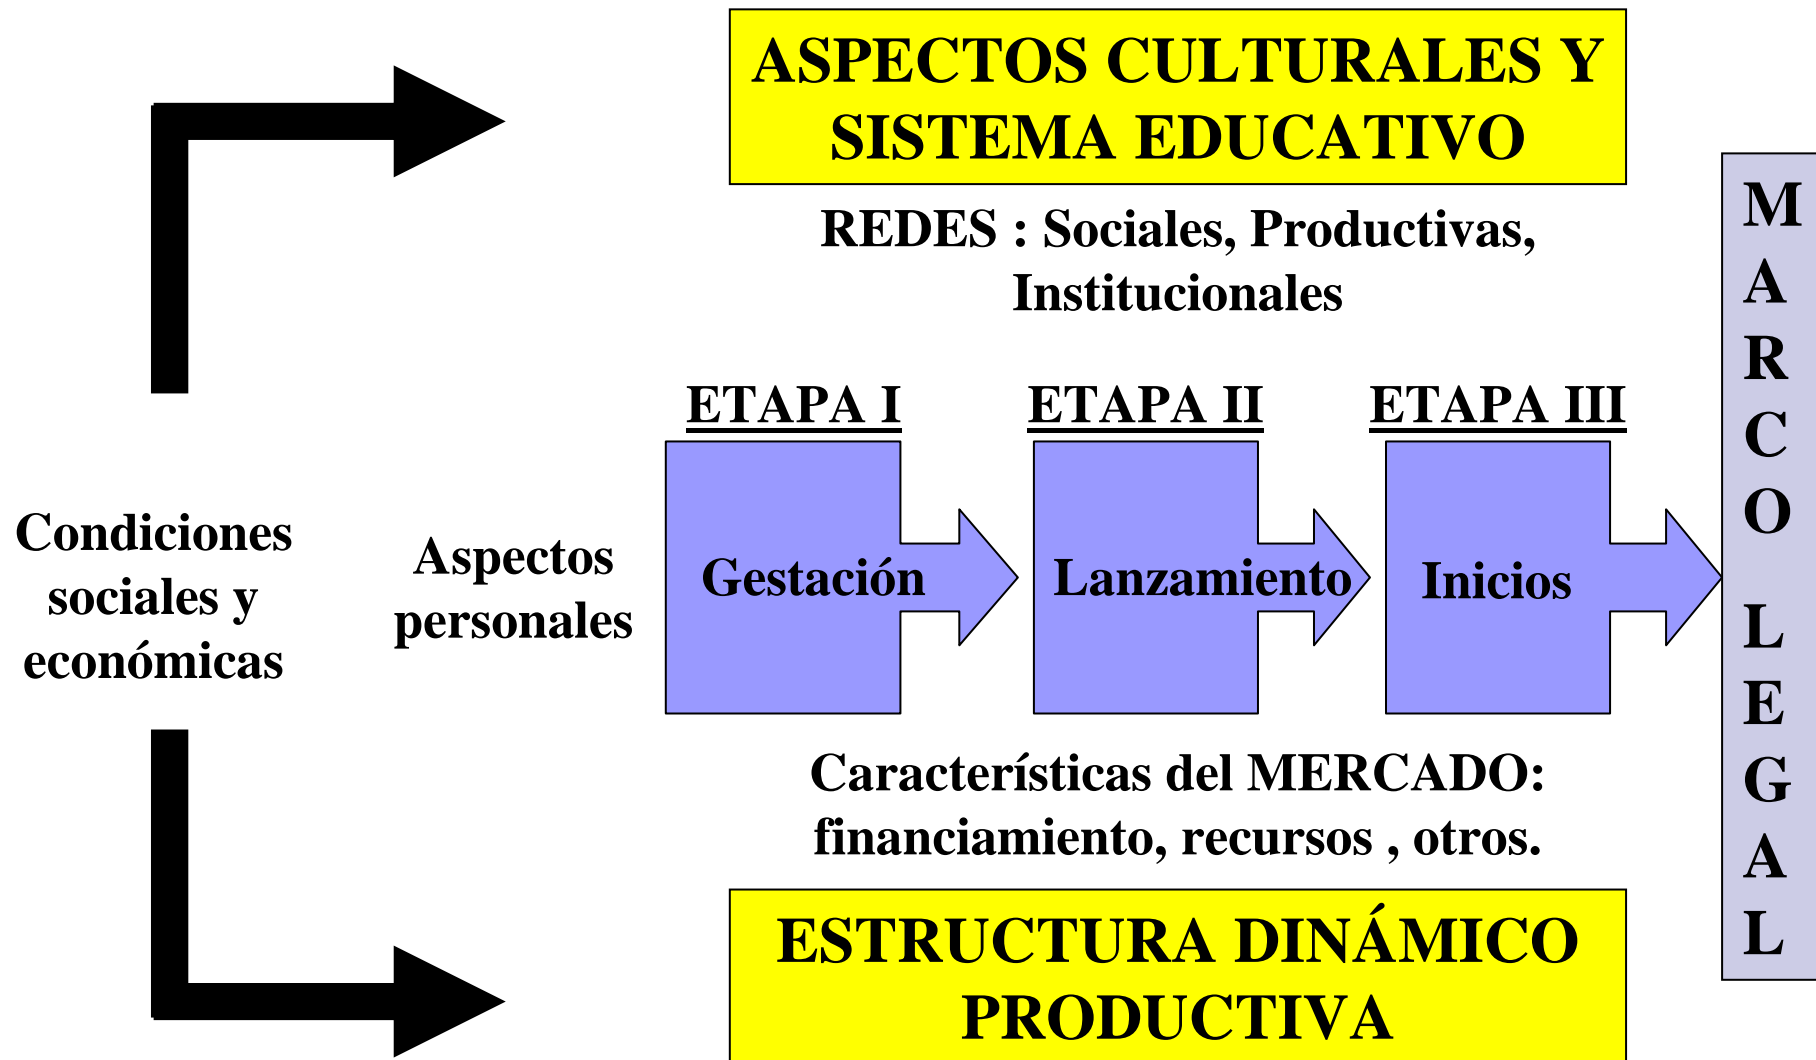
ASPECTOS CULTURALES Y SISTEMA EDUCATIVO

REDES : Sociales, Productivas, Institucionales

Condiciones sociales y económicas

Aspectos personales

ETAPA I

Gestación

ETAPA II

Lanzamiento

ETAPA III

Inicios

Características del MERCADO: financiamiento, recursos , otros.

ESTRUCTURA DINÁMICO PRODUCTIVA

M
A
R
C
O

L
E
G
A
L